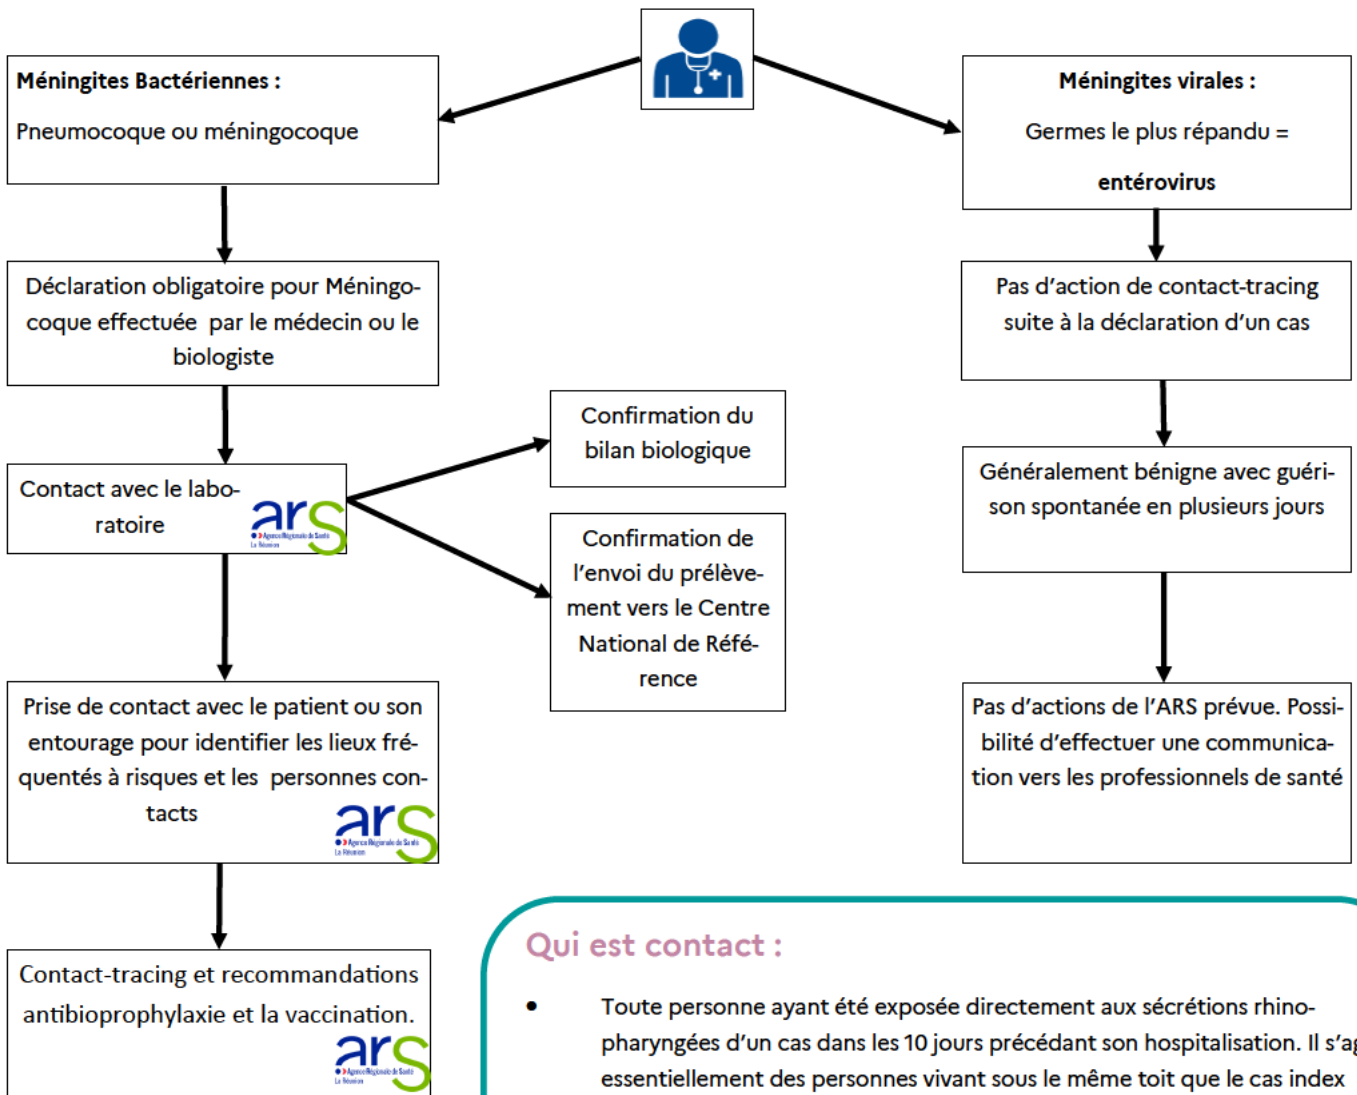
**Méningites Bactériennes :**

Pneumocoque ou méningocoque

Déclaration obligatoire pour Méningocoque effectuée par le médecin ou le biologiste

Contact avec le laboratoire

ars

Confirmation du bilan biologique

Confirmation de l'envoi du prélèvement vers le Centre National de Référence

Prise de contact avec le patient ou son entourage pour identifier les lieux fréquentés à risques et les personnes contacts

ars

Contact-tracing et recommandations antibioprophylaxie et la vaccination.

ars

**Méningites virales :**

Germes le plus répandu =

**entérovirus**

Pas d'action de contact-tracing suite à la déclaration d'un cas

Généralement bénigne avec guérison spontanée en plusieurs jours

Pas d'actions de l'ARS prévue. Possibilité d'effectuer une communication vers les professionnels de santé

Qui est contact :

• Toute personne ayant été exposée directement aux sécrétions rhinopharyngées d'un cas dans les 10 jours précédant son hospitalisation. Il s'a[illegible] essentiellement des personnes vivant sous le même toit que le cas index